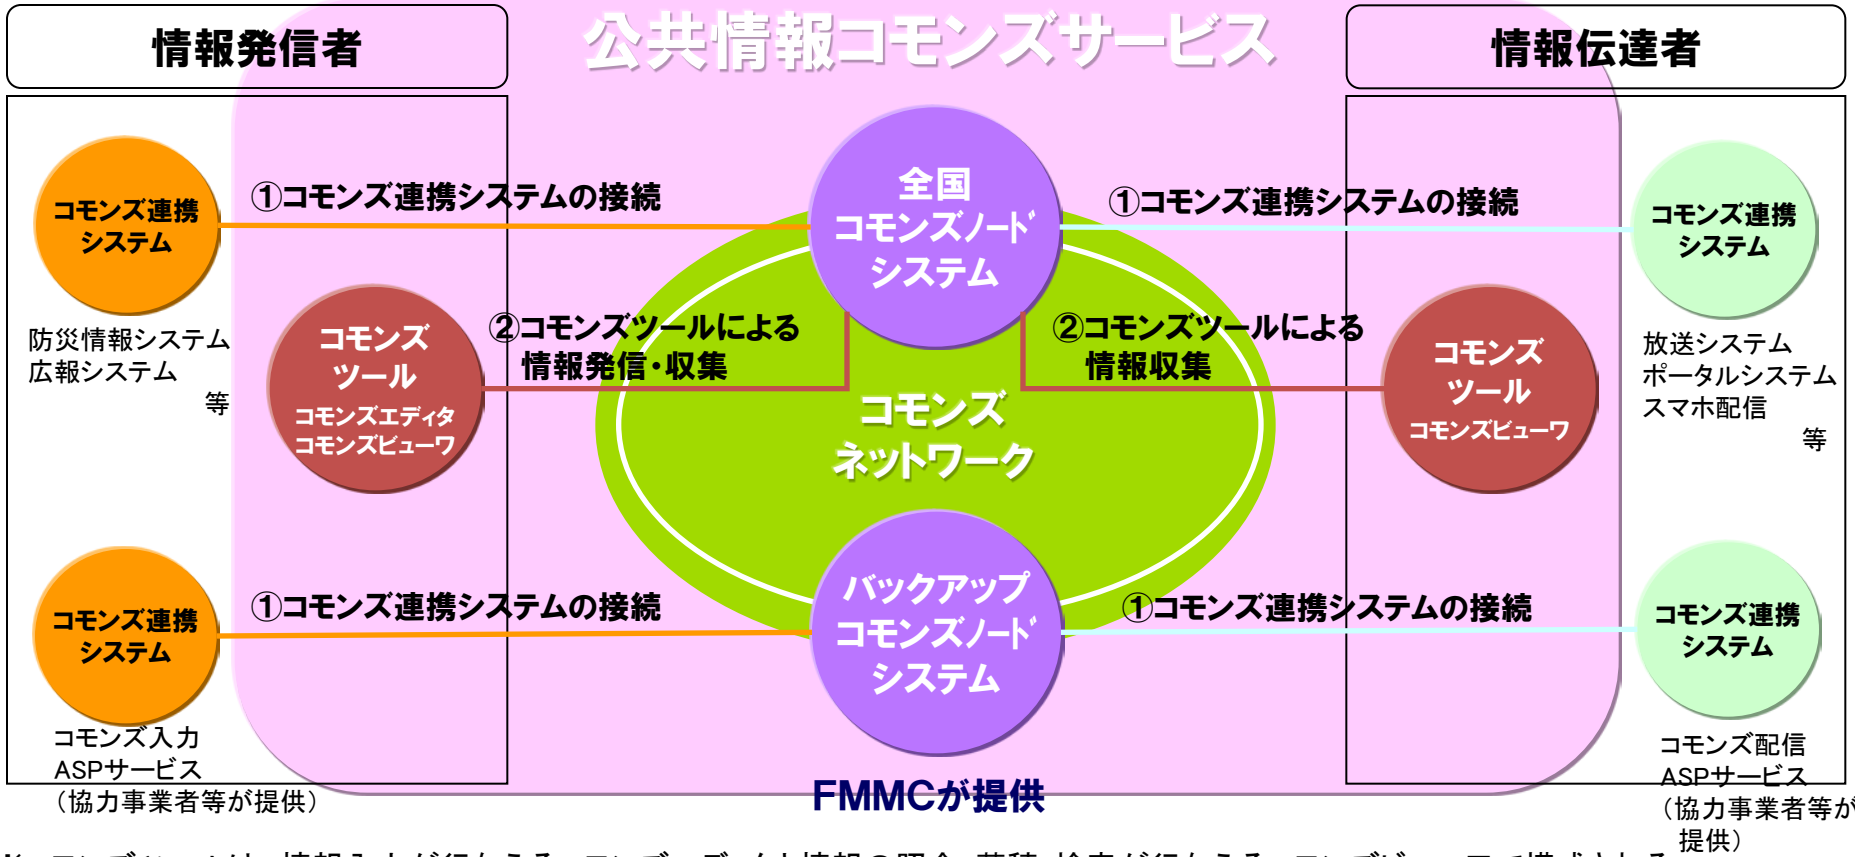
情報発信者

公共情報コモンズサービス

情報伝達者

コモンズ連携システム

①コモンズ連携システムの接続

全国コモンズノードシステム

①コモンズ連携システムの接続

コモンズ連携システム

防災情報システム
広報システム
等

コモンズツール
コモンズエディタ
コモンズビューワ

②コモンズツールによる情報発信・収集

②コモンズツールによる情報収集

コモンズツール
コモンズビューワ

放送システム
ポータルシステム
スマホ配信
等

コモンズネットワーク

コモンズ連携システム

①コモンズ連携システムの接続

バックアップコモンズノードシステム

①コモンズ連携システムの接続

コモンズ連携システム

コモンズ入力
ASPサービス
（協力事業者等が提供）

FMMCが提供

コモンズ配信
ASPサービス
（協力事業者等が提供）